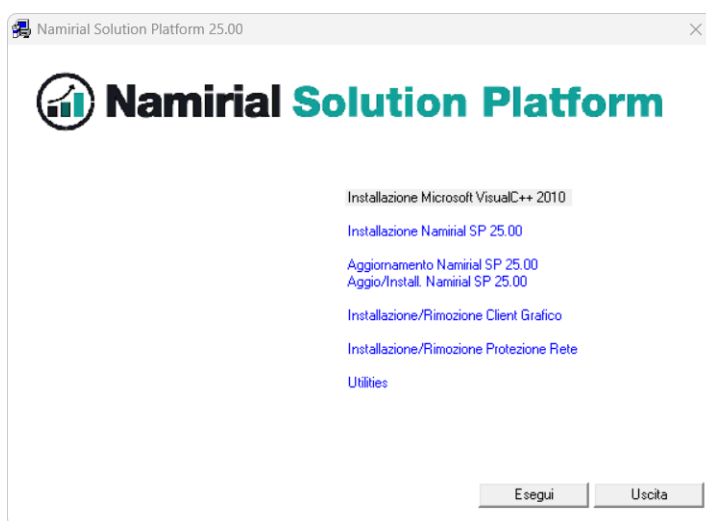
Namirial Solution Platform 25.00

Namirial Solution Platform

Installazione Microsoft VisualC++ 2010

Installazione Namirial SP 25.00

Aggiornamento Namirial SP 25.00
Aggio/Install. Namirial SP 25.00

Installazione/Rimozione Client Grafico

Installazione/Rimozione Protezione Rete

Utilities

Esegui

Uscita